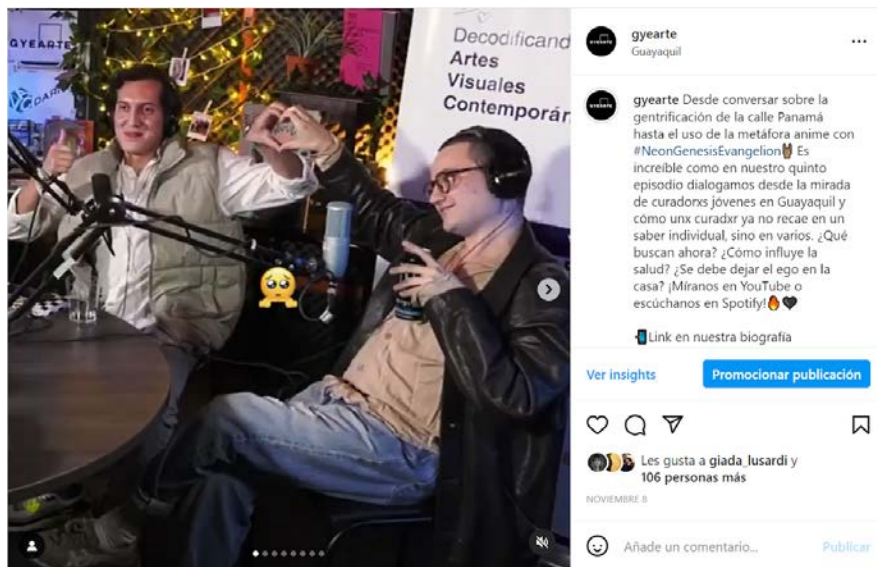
GYEARTE

DARK

Decodificand

Artes

Visuales

Contemporán

gyearte
Guayaquil

gyearte Desde conversar sobre la gentrificación de la calle Panamá hasta el uso de la metáfora anime con #NeonGenesisEvangelion Es increíble como en nuestro quinto episodio dialogamos desde la mirada de curadorxs jóvenes en Guayaquil y cómo unx curadxr ya no recae en un saber individual, sino en varios. ¿Qué buscan ahora? ¿Cómo influye la salud? ¿Se debe dejar el ego en la casa? ¡Míranos en YouTube o escúchanos en Spotify!

Link en nuestra biografía

Ver insights

Promocionar publicación

Les gusta a giada_lusardi y 106 personas más

NOVIEMBRE 8

Añade un comentario...

Publicar